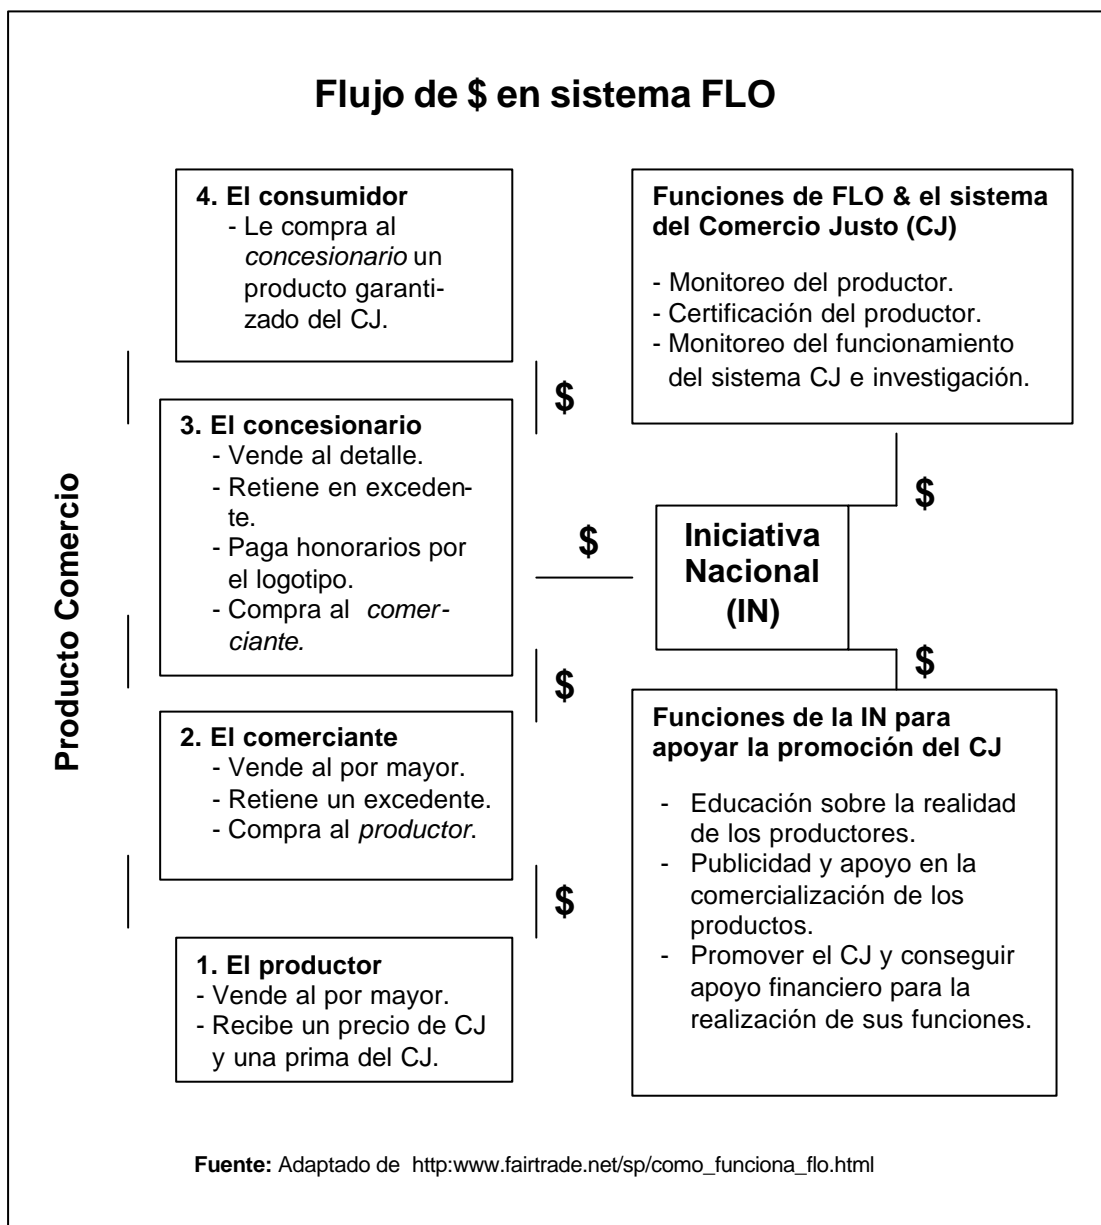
Flujo de $ en sistema FLO

Producto Comercio

4. El consumidor
- Le compra al concesionario un producto garantizado del CJ.

$

3. El concesionario
- Vende al detalle.
- Retiene en excedente.
- Paga honorarios por el logotipo.
- Compra al comerciante.

$

2. El comerciante
- Vende al por mayor.
- Retiene un excedente.
- Compra al productor.

$

1. El productor
- Vende al por mayor.
- Recibe un precio de CJ y una prima del CJ.

Funciones de FLO & el sistema del Comercio Justo (CJ)

- Monitoreo del productor.
- Certificación del productor.
- Monitoreo del funcionamiento del sistema CJ e investigación.

$

$

Iniciativa Nacional (IN)

$

Funciones de la IN para apoyar la promoción del CJ

- Educación sobre la realidad de los productores.
- Publicidad y apoyo en la comercialización de los productos.
- Promover el CJ y conseguir apoyo financiero para la realización de sus funciones.

Fuente: Adaptado de http:www.fairtrade.net/sp/como_funciona_flo.html